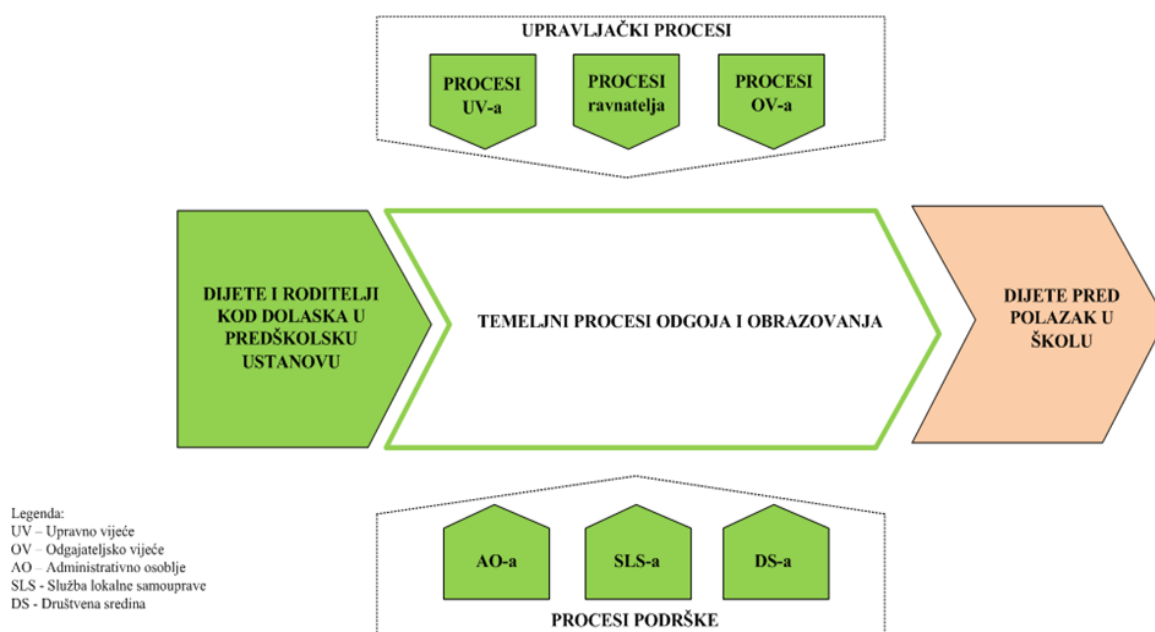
UPRAVLJAČKI PROCESI

PROCESI UV-a

PROCESI ravnatelja

PROCESI OV-a

DIJETE I RODITELJI KOD DOLASKA U PREDŠKOLSKU USTANOVU

TEMELJNI PROCESI ODGOJA I OBRAZOVANJA

DIJETE PRED POLAZAK U ŠKOLU

Legenda:
UV – Upravno vijeće
OV – Odgajateljsko vijeće
AO – Administrativno osoblje
SLS - Služba lokalne samouprave
DS - Društvena sredina

AO-a

SLS-a

DS-a

PROCESI PODRŠKE